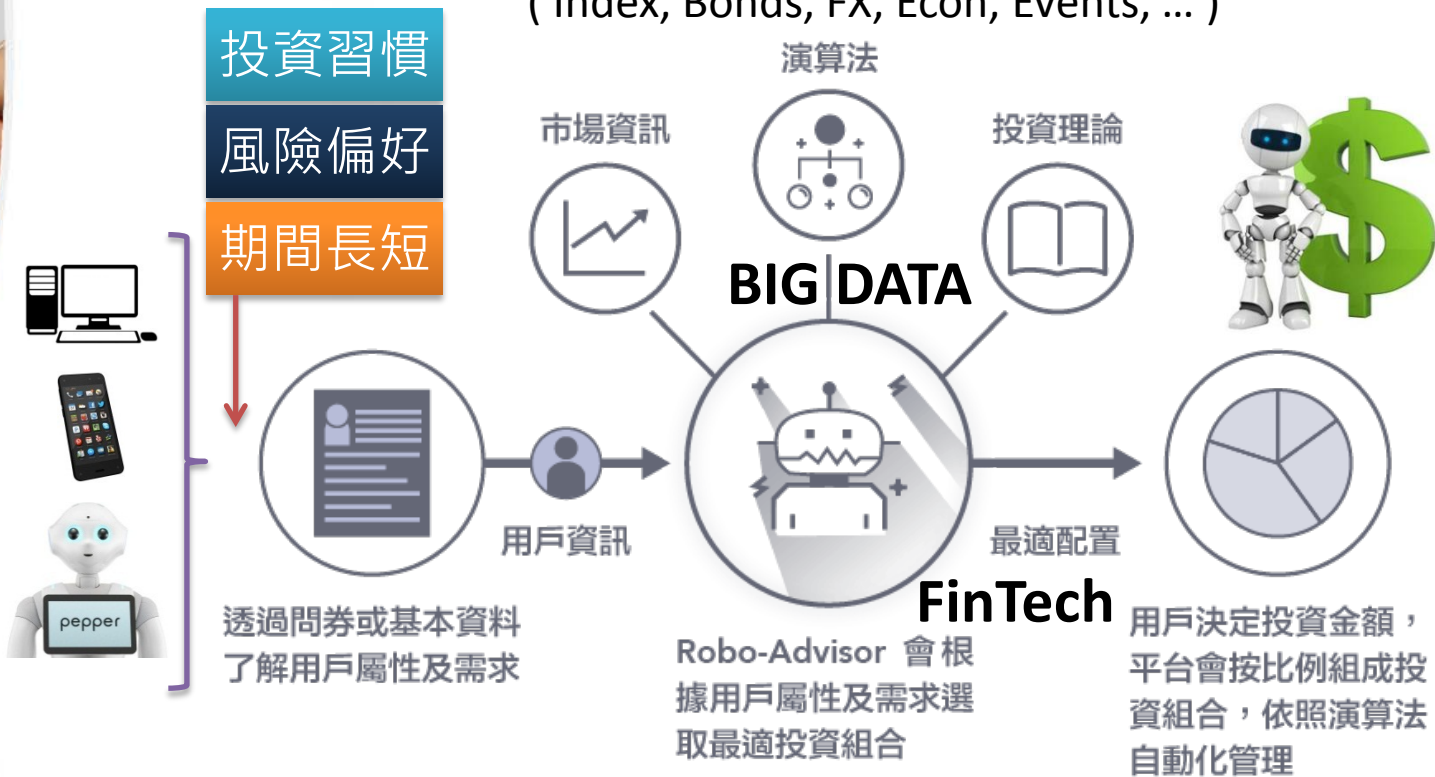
( Index, Bonds, FX, Econ, Events, ... )

投資習慣

風險偏好

期間長短

演算法

市場資訊

投資理論

BIG DATA

pepper

用戶資訊

最適配置

FinTech

透過問券或基本資料了解用戶屬性及需求

Robo-Advisor 會根據用戶屬性及需求選取最適投資組合

用戶決定投資金額，平台會按比例組成投資組合，依照演算法自動化管理